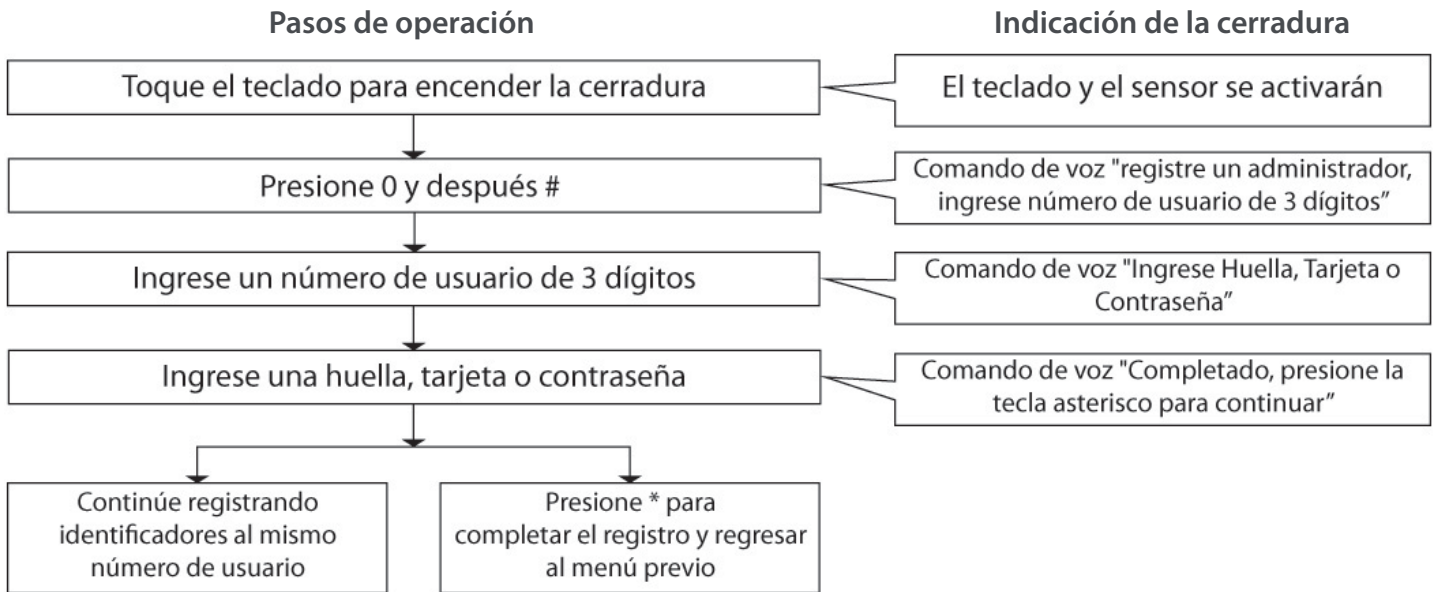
Pasos de operación

Indicación de la cerradura

Toque el teclado para encender la cerradura

El teclado y el sensor se activarán

Presione 0 y después #

Comando de voz "registre un administrador, ingrese número de usuario de 3 dígitos"

Ingrese un número de usuario de 3 dígitos

Comando de voz "Ingrese Huella, Tarjeta o Contraseña"

Ingrese una huella, tarjeta o contraseña

Comando de voz "Completado, presione la tecla asterisco para continuar"

Continúe registrando identificadores al mismo número de usuario

Presione * para completar el registro y regresar al menú previo